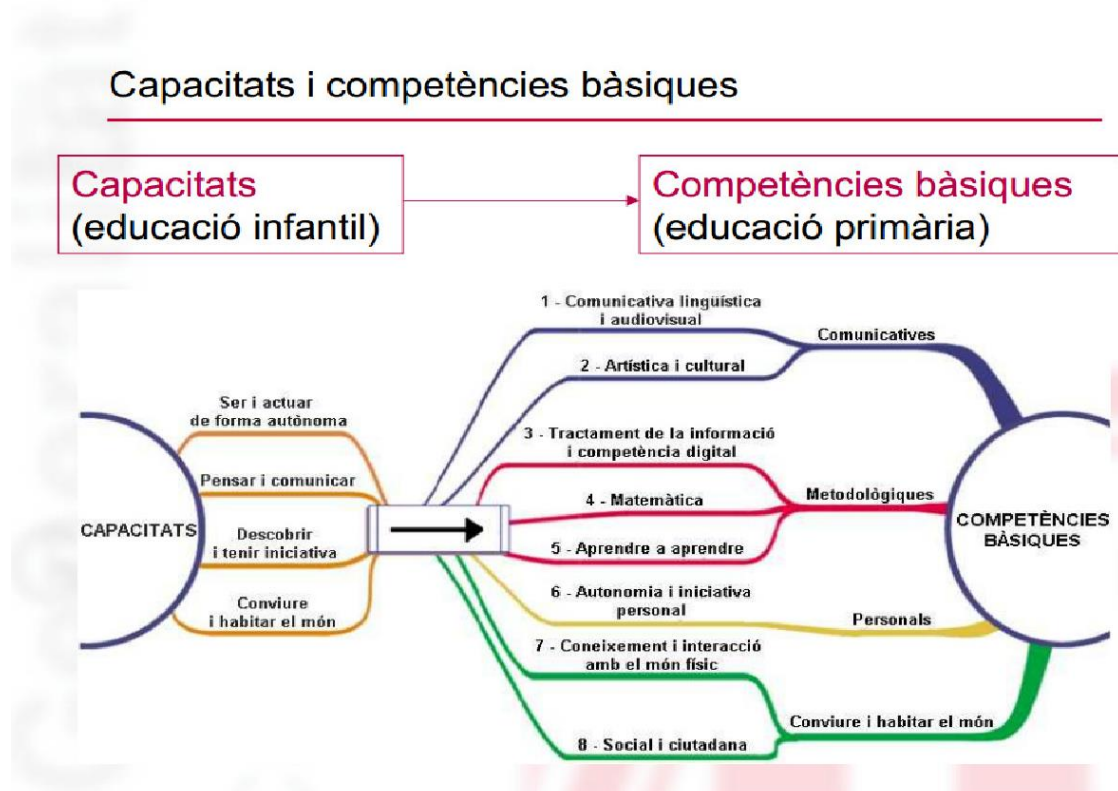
Capacitats i competències bàsiques

Capacitats
(educació infantil)

Competències bàsiques
(educació primària)

CAPACITATS

Ser i actuar de forma autònoma

Pensar i comunicar

Descobrir i tenir iniciativa

Conviure i habitar el món

1 - Comunicativa lingüística i audiovisual

2 - Artística i cultural

3 - Tractament de la informació i competència digital

4 - Matemàtica

5 - Aprendre a aprendre

6 - Autonomia i iniciativa personal

7 - Coneixement i interacció amb el món físic

8 - Social i ciutadana

Comunicatives

Metodològiques

Personals

Conviure i habitar el món

COMPETÈNCIES BÀSIQUES